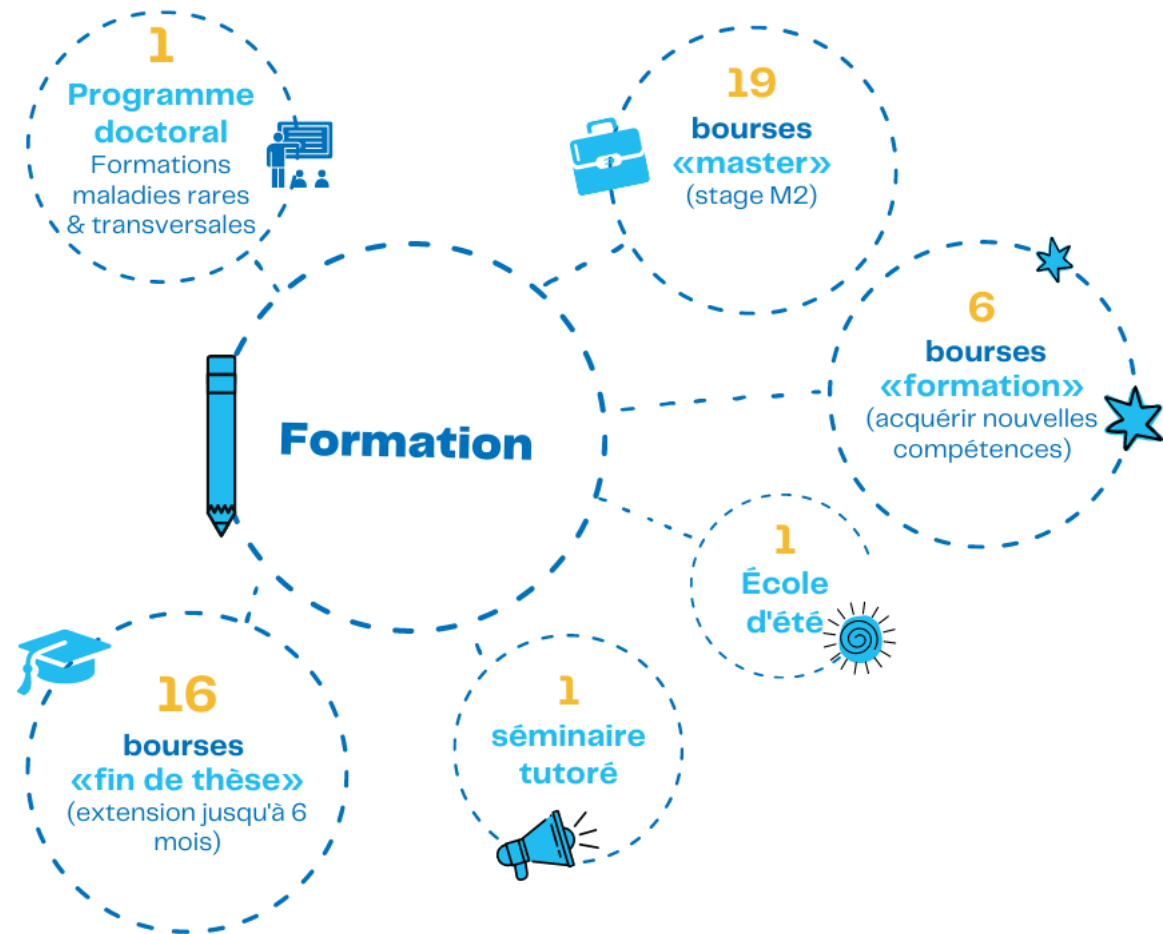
1
Programme doctoral
Formations maladies rares & transversales

19
bourses «master»
(stage M2)

Formation

6
bourses «formation»
(acquérir nouvelles compétences)

1
École d'été

16
bourses «fin de thèse»
(extension jusqu'à 6 mois)

1
séminaire tutoré